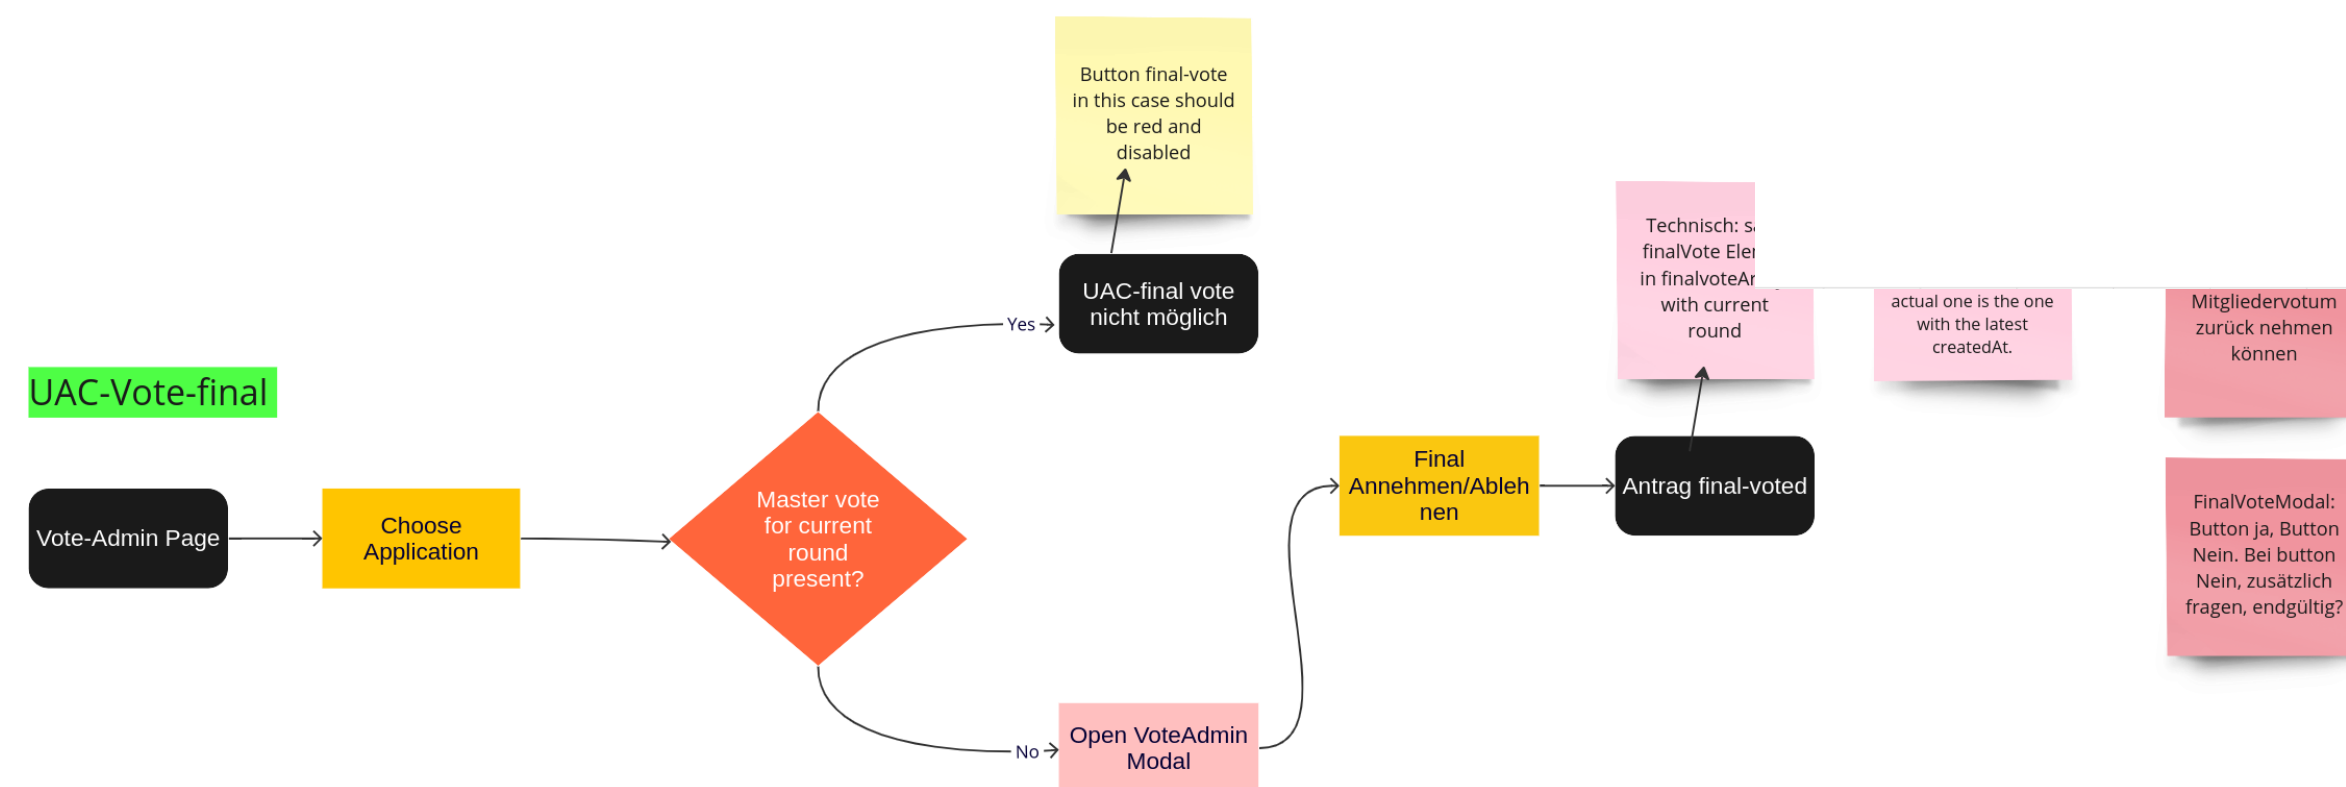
Button final-vote in this case should be red and disabled

UAC-final vote nicht möglich

Yes

UAC-Vote-final

Vote-Admin Page

Choose Application

Master vote for current round present?

No

Open VoteAdmin Modal

Final Annehmen/Ablehnen

Antrag final-voted

Technisch: s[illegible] finalVote Ele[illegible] in finalvoteAr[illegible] with current round

actual one is the one with the latest createdAt.

Mitgliedervotum zurück nehmen können

FinalVoteModal: Button ja, Button Nein. Bei button Nein, zusätzlich fragen, endgültig?